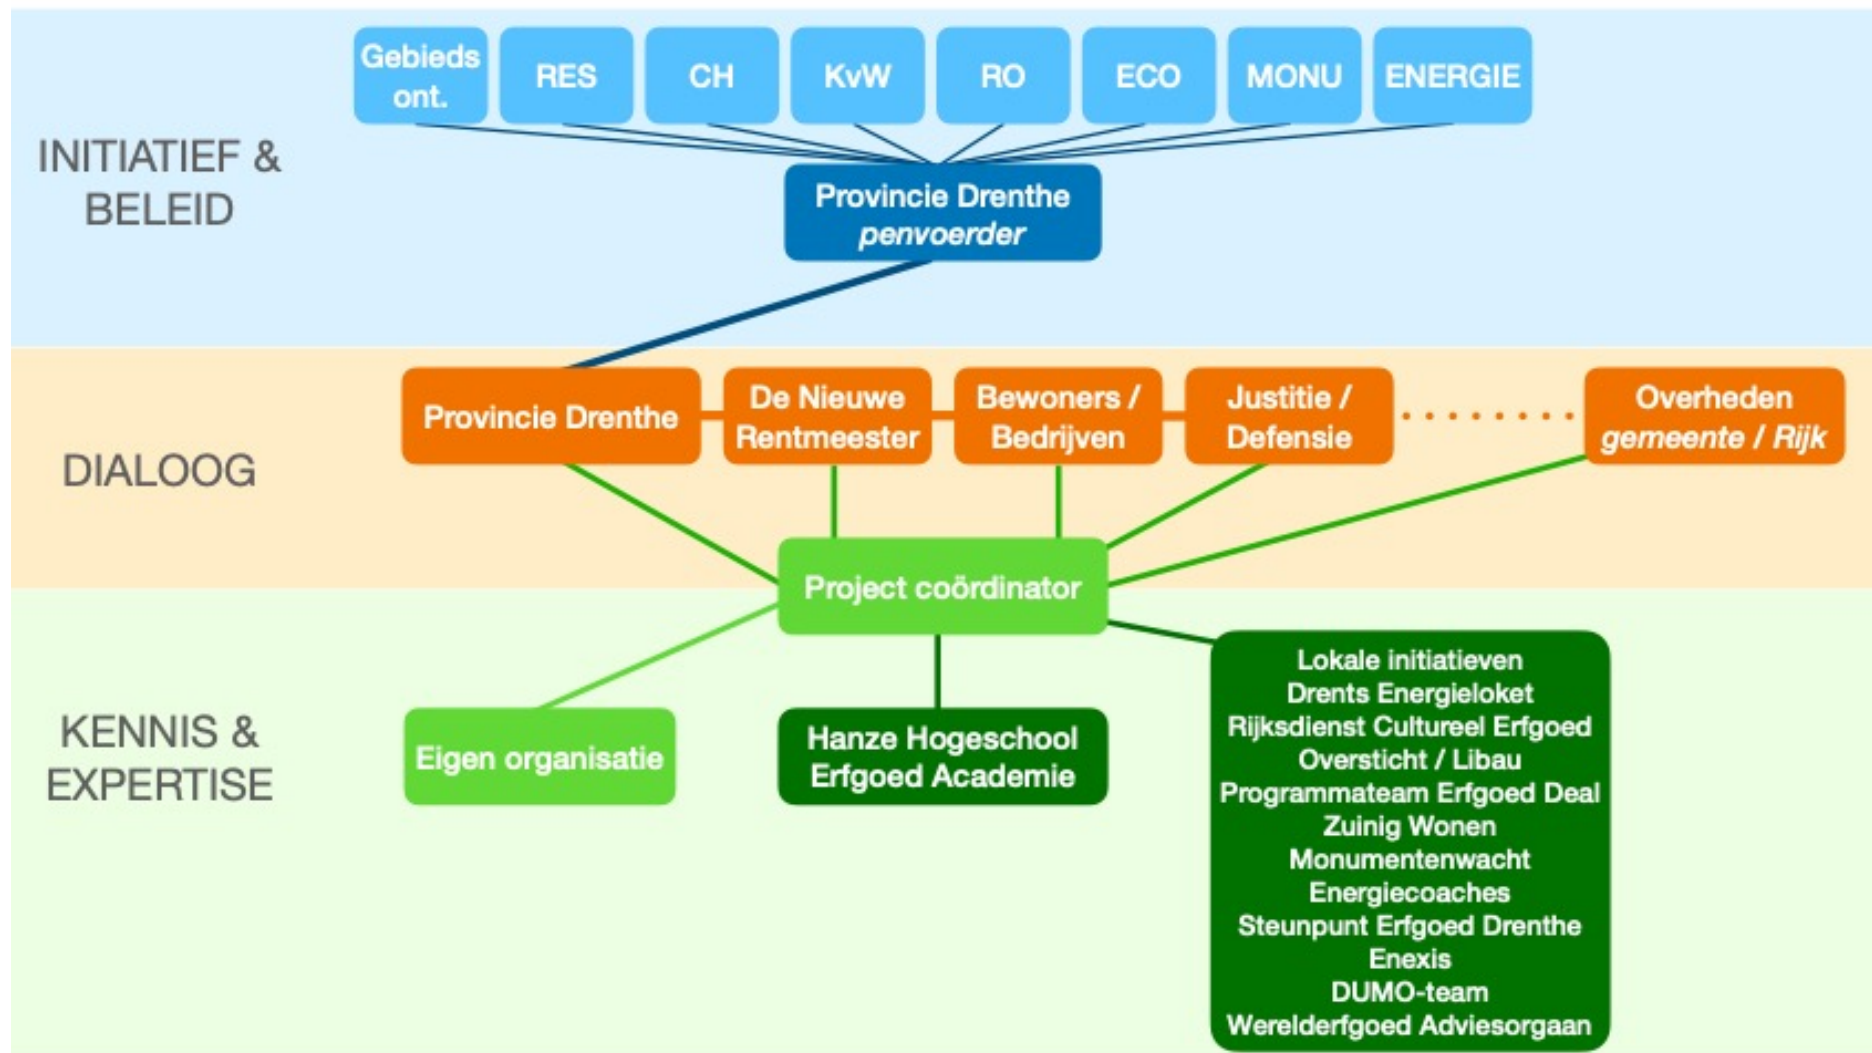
INITIATIEF & BELEID

Gebieds ont.

RES

CH

KvW

RO

ECO

MONU

ENERGIE

Provincie Drenthe
*penvoerder*

DIALOOG

Provincie Drenthe

De Nieuwe Rentmeester

Bewoners / Bedrijven

Justitie / Defensie

Overheden
*gemeente / Rijk*

Project coördinator

KENNIS & EXPERTISE

Eigen organisatie

Hanze Hogeschool Erfgoed Academie

Lokale initiatieven
Drents Energieloket
Rijksdienst Cultureel Erfgoed
Oversticht / Libau
Programmateam Erfgoed Deal
Zuinig Wonen
Monumentenwacht
Energiecoaches
Steunpunt Erfgoed Drenthe
Enexis
DUMO-team
Werelderfgoed Adviesorgaan